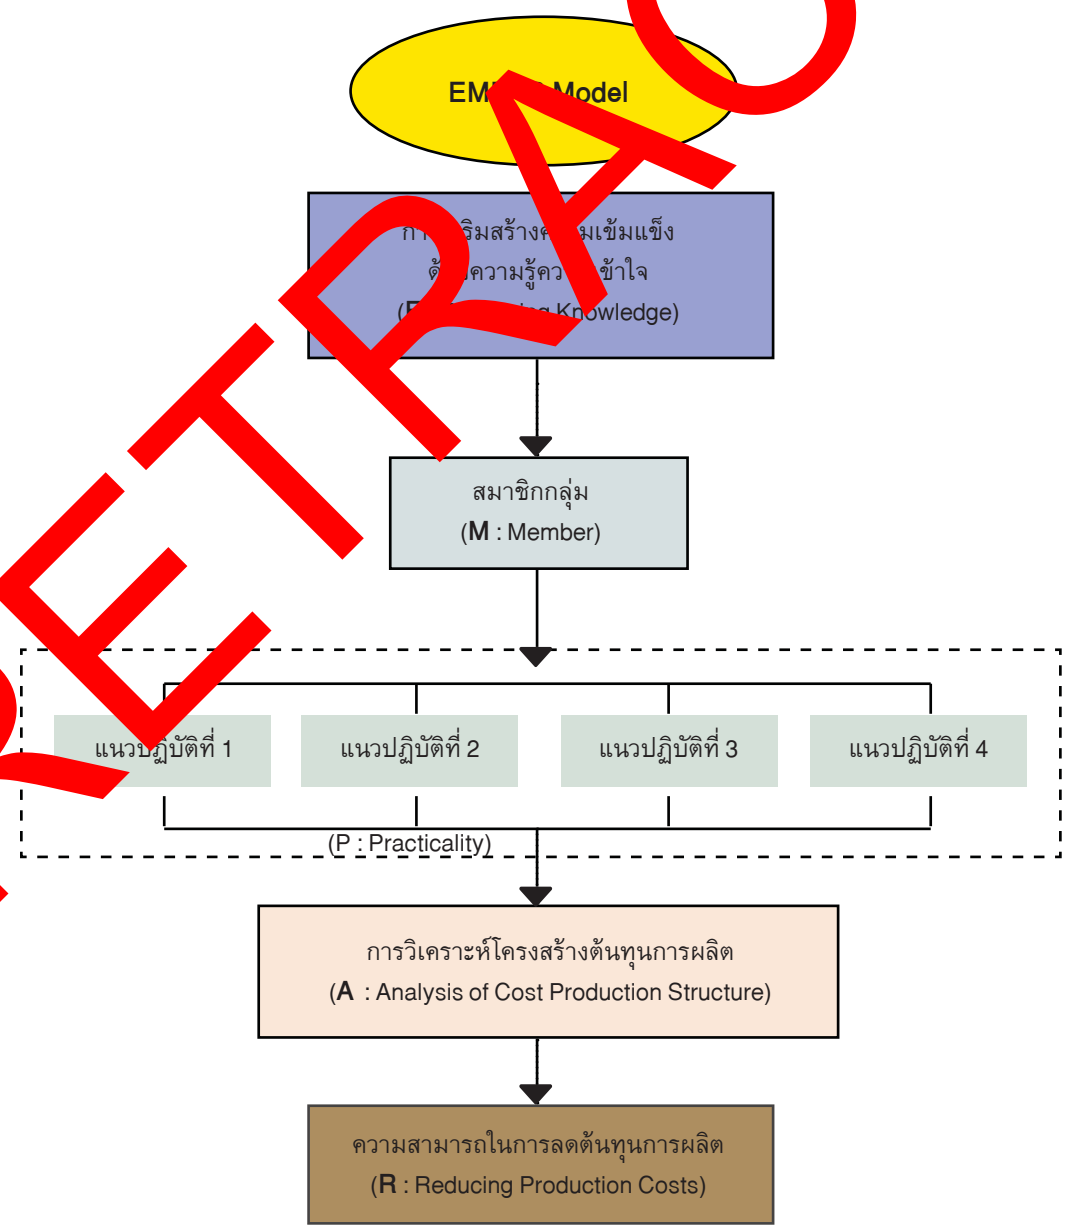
RETRAC

EM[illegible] Model

กา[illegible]ริมสร้าง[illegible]มเข้มแข็ง ด้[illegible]ความรู้คว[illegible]ข้าใจ (E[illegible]ing Knowledge)

สมาชิกกลุ่ม
(M : Member)

แนวปฏิบัติที่ 1

แนวปฏิบัติที่ 2

แนวปฏิบัติที่ 3

แนวปฏิบัติที่ 4

(P : Practicality)

การวิเคราะห์โครงสร้างต้นทุนการผลิต
(A : Analysis of Cost Production Structure)

ความสามารถในการลดต้นทุนการผลิต
(R : Reducing Production Costs)